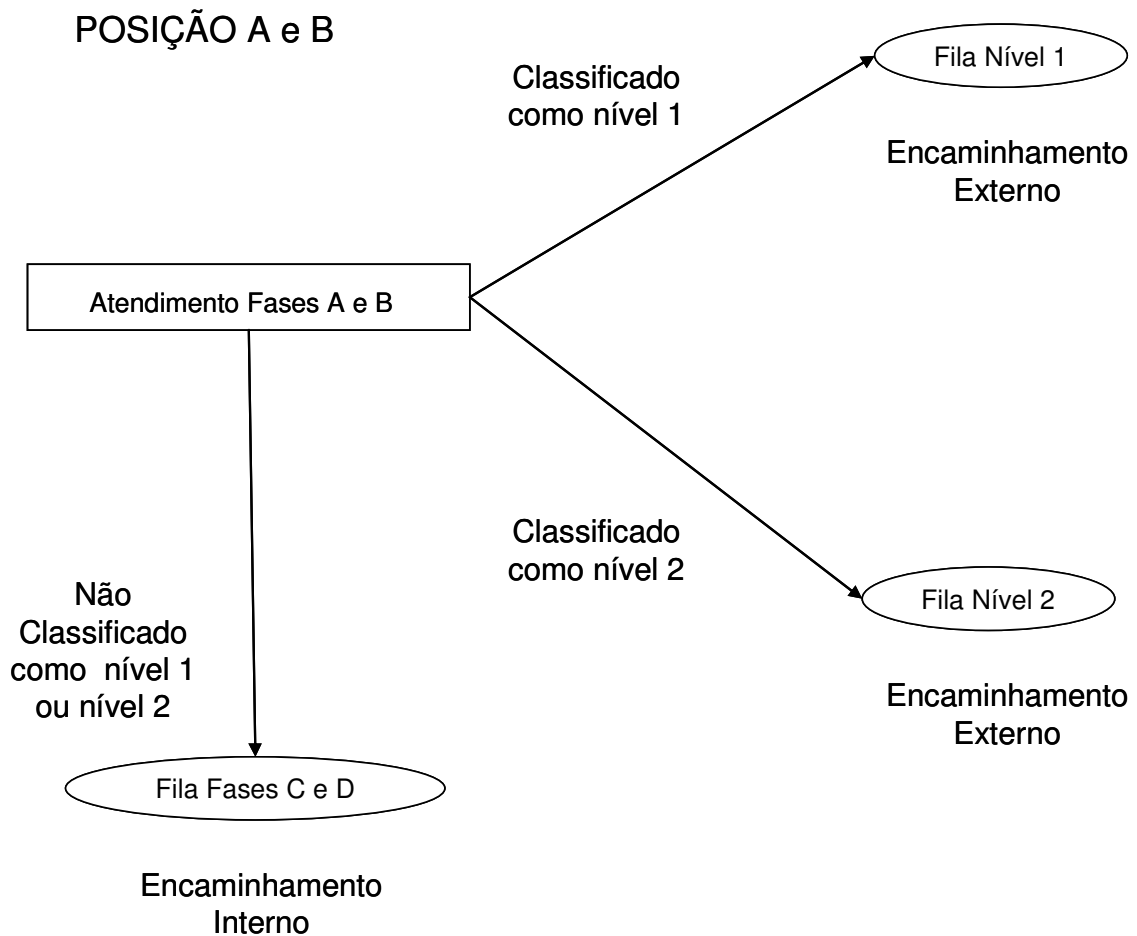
POSIÇÃO A e B

Classificado como nível 1

Fila Nível 1

Encaminhamento Externo

Atendimento Fases A e B

Classificado como nível 2

Fila Nível 2

Encaminhamento Externo

Não Classificado como nível 1 ou nível 2

Fila Fases C e D

Encaminhamento Interno